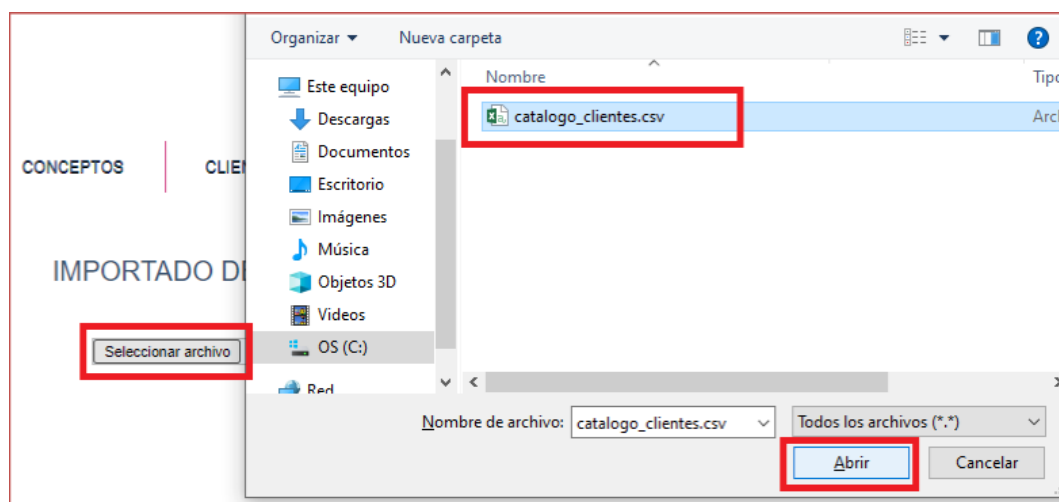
Organizar ▾ Nueva carpeta

Este equipo
Descargas
Documentos
Escritorio
Imágenes
Música
Objetos 3D
Videos
OS (C:)
Red

Nombre
Tipo
catalogo_clientes.csv
Arch

CONCEPTOS
CLIE

IMPORTADO D

Seleccionar archivo

Nombre de archivo: catalogo_clientes.csv
Todos los archivos (*.*)
Abrir
Cancelar